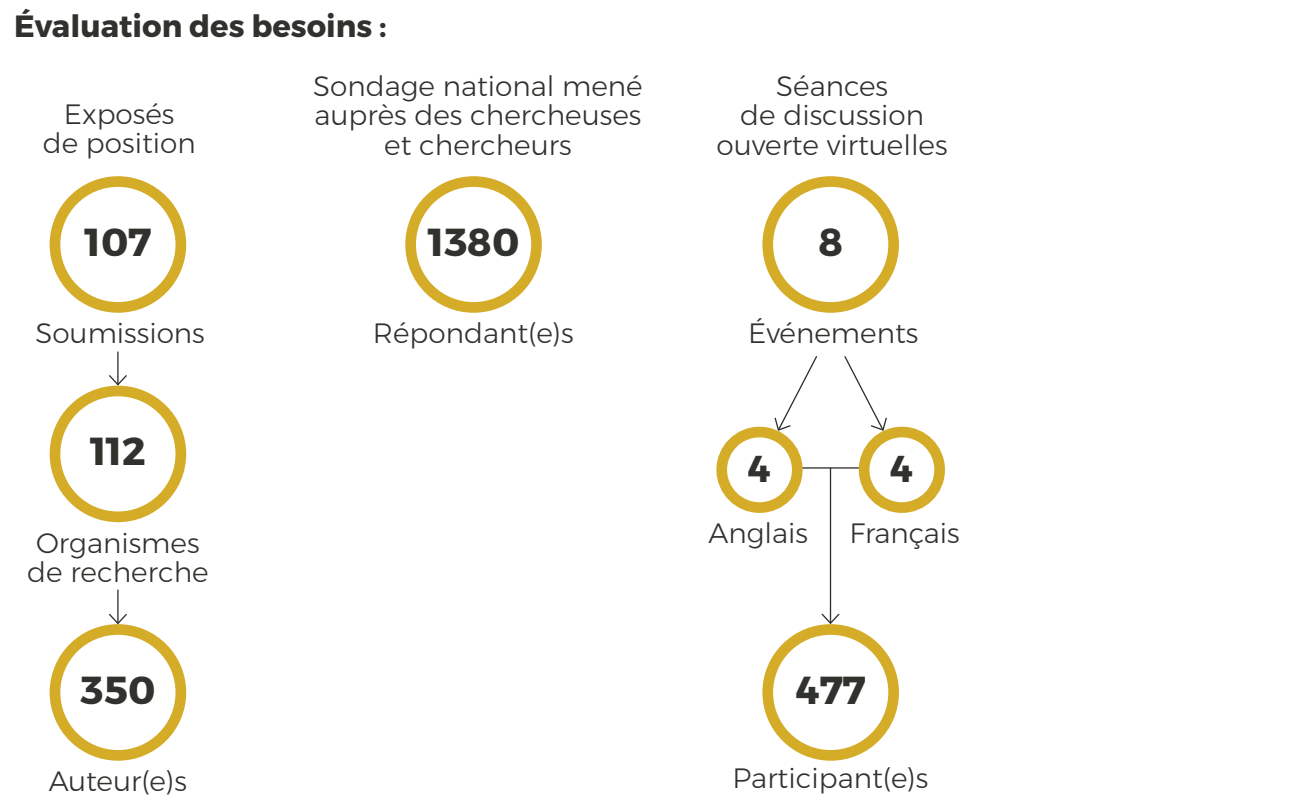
**Évaluation des besoins :**

Exposés de position

107

Soumissions

112

Organismes de recherche

350

Auteur(e)s

Sondage national mené auprès des chercheuses et chercheurs

1380

Répondant(e)s

Séances de discussion ouverte virtuelles

8

Événements

4

Anglais

4

Français

477

Participant(e)s